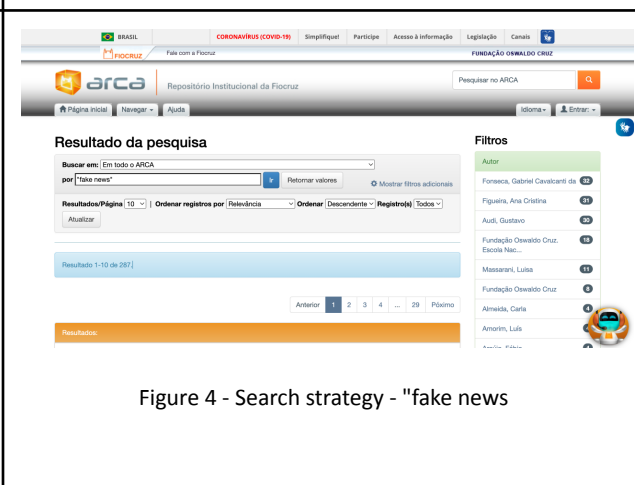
BRASIL CORONAVÍRUS (COVID-19) Simplifique! Participe Acesso à informação Legislação Canais

FIOCRUZ Fale com a Fiocruz FUNDAÇÃO OSWALDO CRUZ

arca Repositório Institucional da Fiocruz

Pesquisar no ARCA

Página inicial Navegar Ajuda Idioma Entrar:

Resultado da pesquisa

Buscar em: Em todo o ARCA

por "fake news" Retornar valores

Mostrar filtros adicionais

Resultados/Página 10 | Ordenar registros por Relevância Ordenar Descendente Registro(s) Todos

Atualizar

Resultado 1-10 de 287.

Anterior 1 2 3 4 ... 29 Póximo

Resultados:

Filtros

Autor

Fonseca, Gabriel Cavalcanti da 32

Figueira, Ana Cristina 31

Audi, Gustavo 30

Fundação Oswaldo Cruz. Escola Nac... 18

Massarani, Luisa 11

Fundação Oswaldo Cruz 8

Almeida, Carla 4

Amorim, Luís

Araújo, Fábio

Figure 4 - Search strategy - "fake news